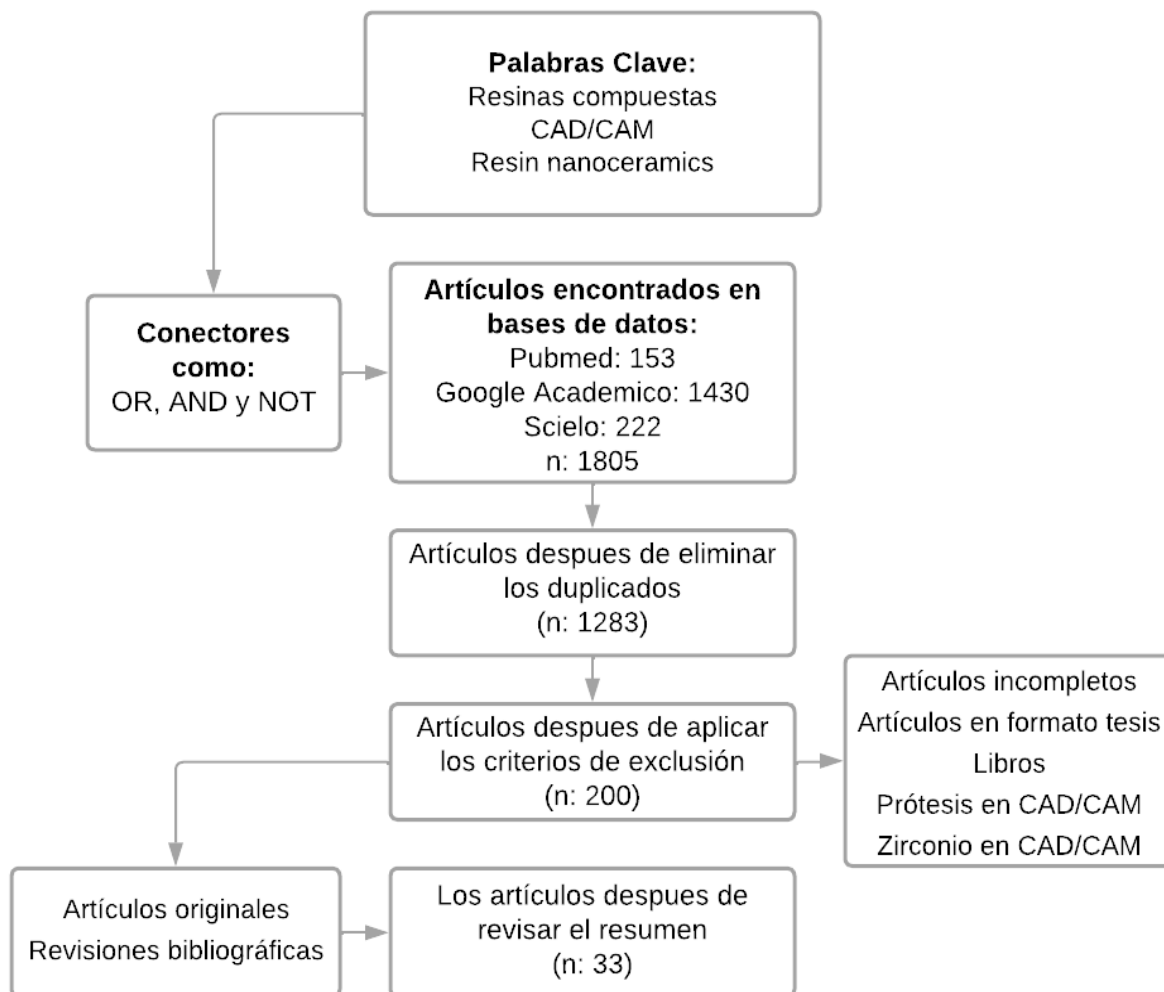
**Palabras Clave:**
Resinas compuestas
CAD/CAM
Resin nanoceramics

**Conectores como:**
OR, AND y NOT

**Artículos encontrados en bases de datos:**
Pubmed: 153
Google Academico: 1430
Scielo: 222
n: 1805

Artículos despues de eliminar los duplicados
(n: 1283)

Artículos despues de aplicar los criterios de exclusión
(n: 200)

Artículos incompletos
Artículos en formato tesis
Libros
Prótesis en CAD/CAM
Zirconio en CAD/CAM

Artículos originales
Revisiones bibliográficas

Los artículos despues de revisar el resumen
(n: 33)